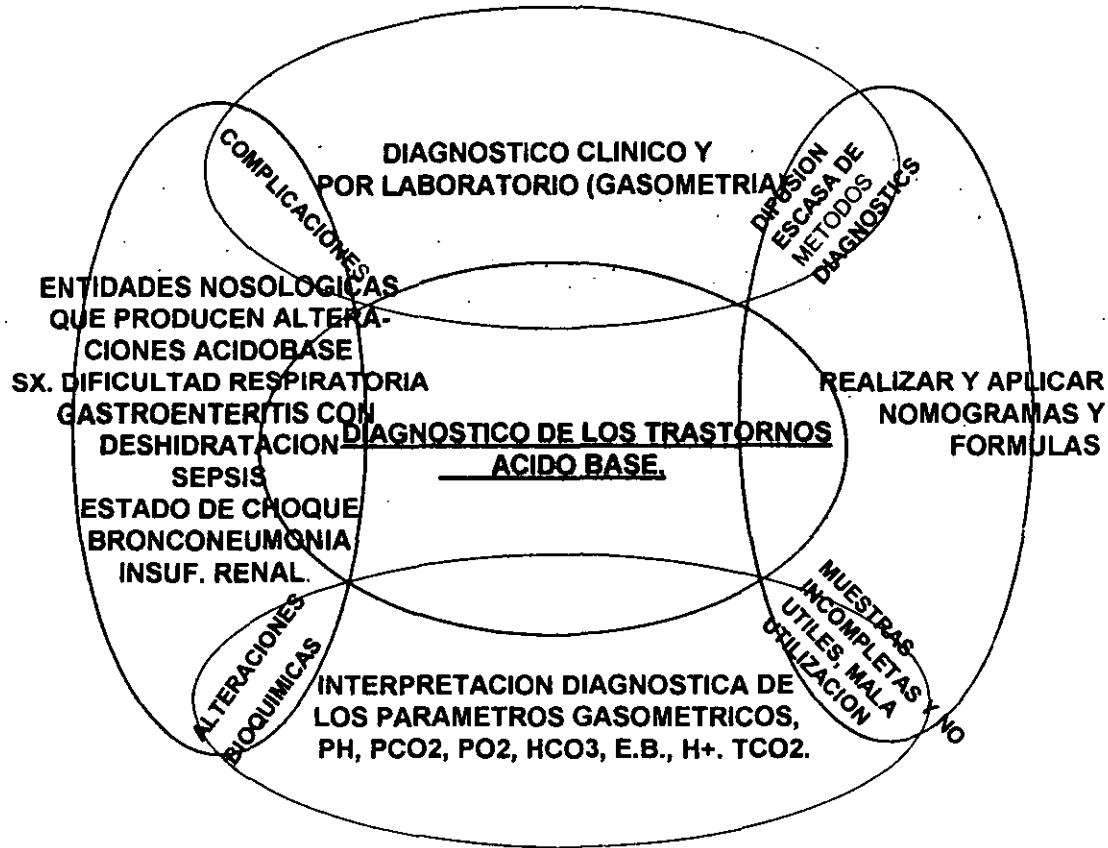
DIAGNOSTICO CLINICO Y POR LABORATORIO (GASOMETRIA)

COMPLICACIONES

DIFUSION ESCASA DE METODOS DIAGNOSTICS

ENTIDADES NOSOLOGICAS QUE PRODUCEN ALTERACIONES ACIDOBASE
SX. DIFICULTAD RESPIRATORIA
GASTROENTERITIS CON DESHIDRATACION
SEPSIS
ESTADO DE CHOQUE
BRONCONEUMONIA
INSUF. RENAL.

DIAGNOSTICO DE LOS TRASTORNOS ACIDO BASE.

REALIZAR Y APLICAR NOMOGRAMAS Y FORMULAS

MUESTRAS INCOMPLETAS Y NO UTILES, MALA UTILIZACION

ALTERACIONES BIOQUIMICAS

INTERPRETACION DIAGNOSTICA DE LOS PARAMETROS GASOMETRICOS, PH, PCO2, PO2, HCO3, E.B., H+. TCO2.